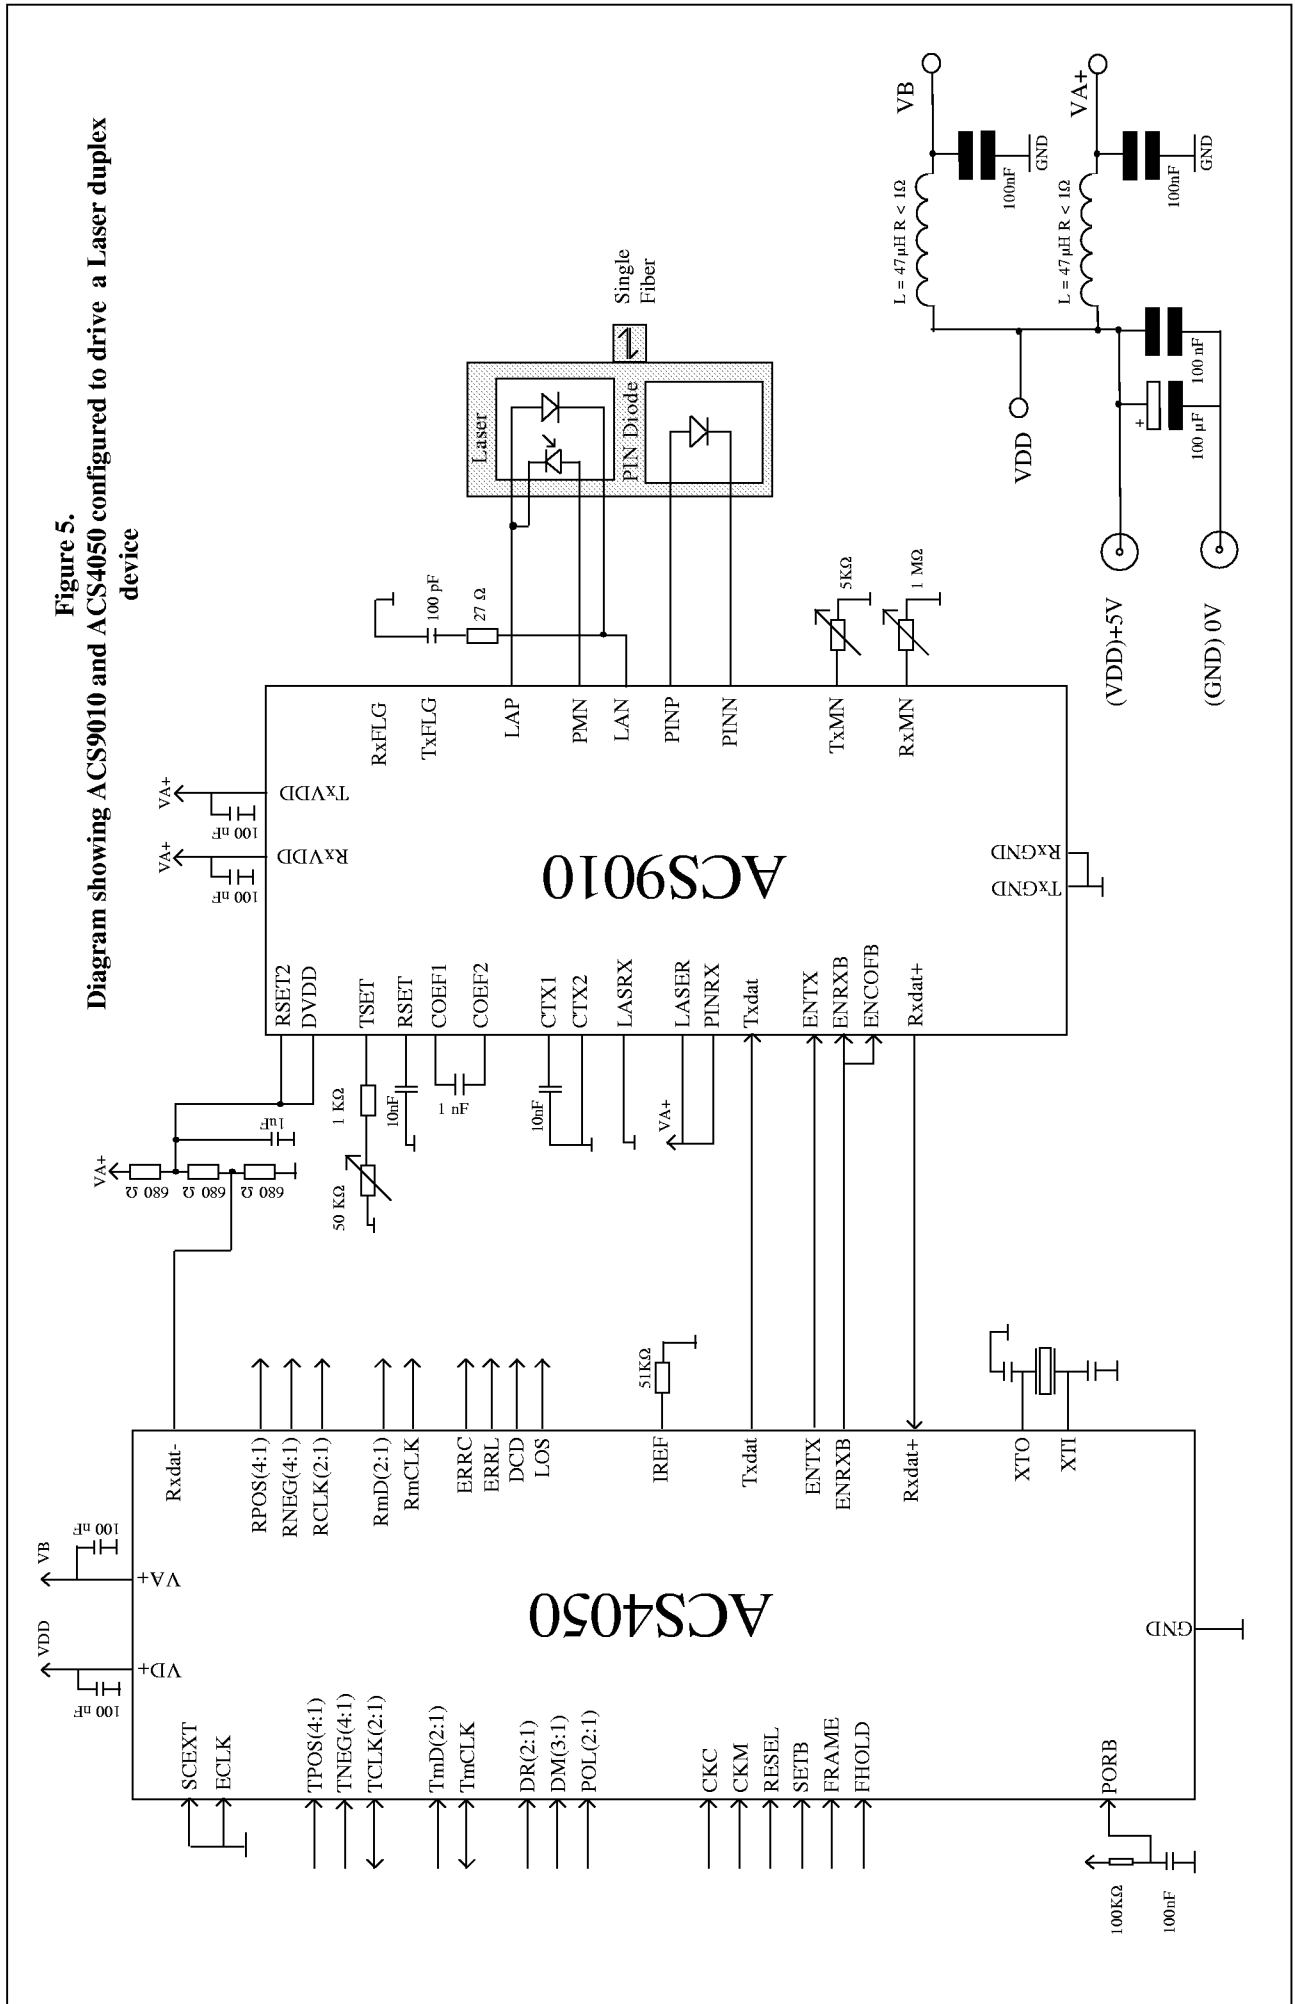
Figure 5.
Diagram showing ACS9010 and ACS4050 configured to drive a Laser duplex device

Single Fiber

Laser

PIN Diode

100 pF

27 Ω

5KΩ

1 MΩ

VB

VA+

GND

GND

100nF

100nF

L = 47μH R < 1Ω

L = 47μH R < 1Ω

VDD

100 μF

100 nF

+

(VDD)+5V

(GND) 0V

ACS9010

RxFLG

TxFLG

LAP

PMN

LAN

PINP

PINN

TxMN

RxMN

TxVDD

RxVDD

VA+

VA+

100 nF

100 nF

RxGND

TxGND

RSET2

DVDD

TSET

RSET

COEF1

COEF2

CTX1

CTX2

LASRX

LASER

PINRX

Txdat

ENTX

ENRXB

ENCOFB

Rxdat+

1uF

1 KΩ

10nF

1 nF

10nF

VA+

50 KΩ

VA+

680 Ω

680 Ω

680 Ω

ACS4050

Rxdat-

RPOS(4:1)

RNEG(4:1)

RCLK(2:1)

RmD(2:1)

RmCLK

ERRC

ERRL

DCD

LOS

IREF

51KΩ

Txdat

ENTX

ENRXB

Rxdat+

XTO

XTI

VB

VA+

100 nF

VDD

VD+

100 nF

GND

SCEXT

ECLK

TPOS(4:1)

TNEG(4:1)

TCLK(2:1)

TmD(2:1)

TmCLK

DR(2:1)

DM(3:1)

POL(2:1)

CKC

CKM

RESEL

SETB

FRAME

FHOLD

PORB

100KΩ

100nF